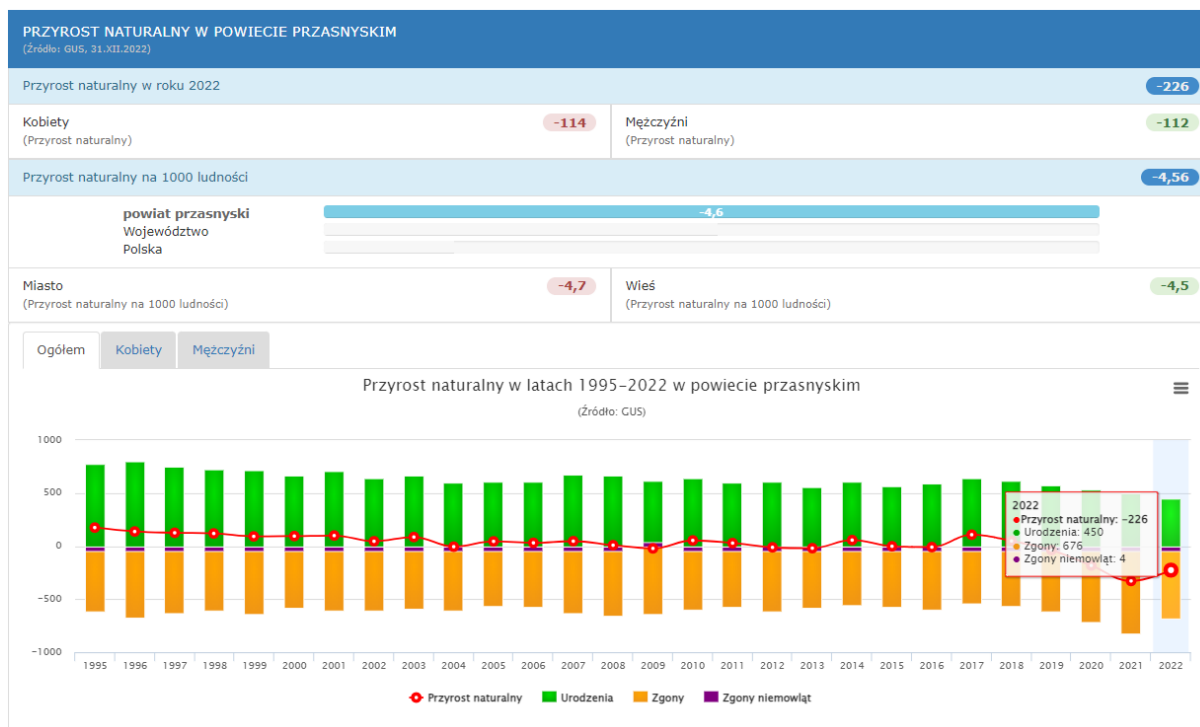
PRZYROST NATURALNY W POWIECIE PRZASNYSKIM
(Źródło: GUS, 31.XII.2022)

Przyrost naturalny w roku 2022 -226

Kobiety
(Przyrost naturalny) -114

Mężczyźni
(Przyrost naturalny) -112

Przyrost naturalny na 1000 ludności -4,56

powiat przasnyski -4,6
Województwo
Polska

Miasto
(Przyrost naturalny na 1000 ludności) -4,7

Wieś
(Przyrost naturalny na 1000 ludności) -4,5

Ogółem | Kobiety | Mężczyźni

Przyrost naturalny w latach 1995-2022 w powiecie przasnyskim
(Źródło: GUS)

1000
500
0
-500
-1000

1995 1996 1997 1998 1999 2000 2001 2002 2003 2004 2005 2006 2007 2008 2009 2010 2011 2012 2013 2014 2015 2016 2017 2018 2019 2020 2021 2022

2022
● Przyrost naturalny: -226
● Urodzenia: 450
● Zgony: 676
● Zgony niemowląt: 4

Przyrost naturalny Urodzenia Zgony Zgony niemowląt